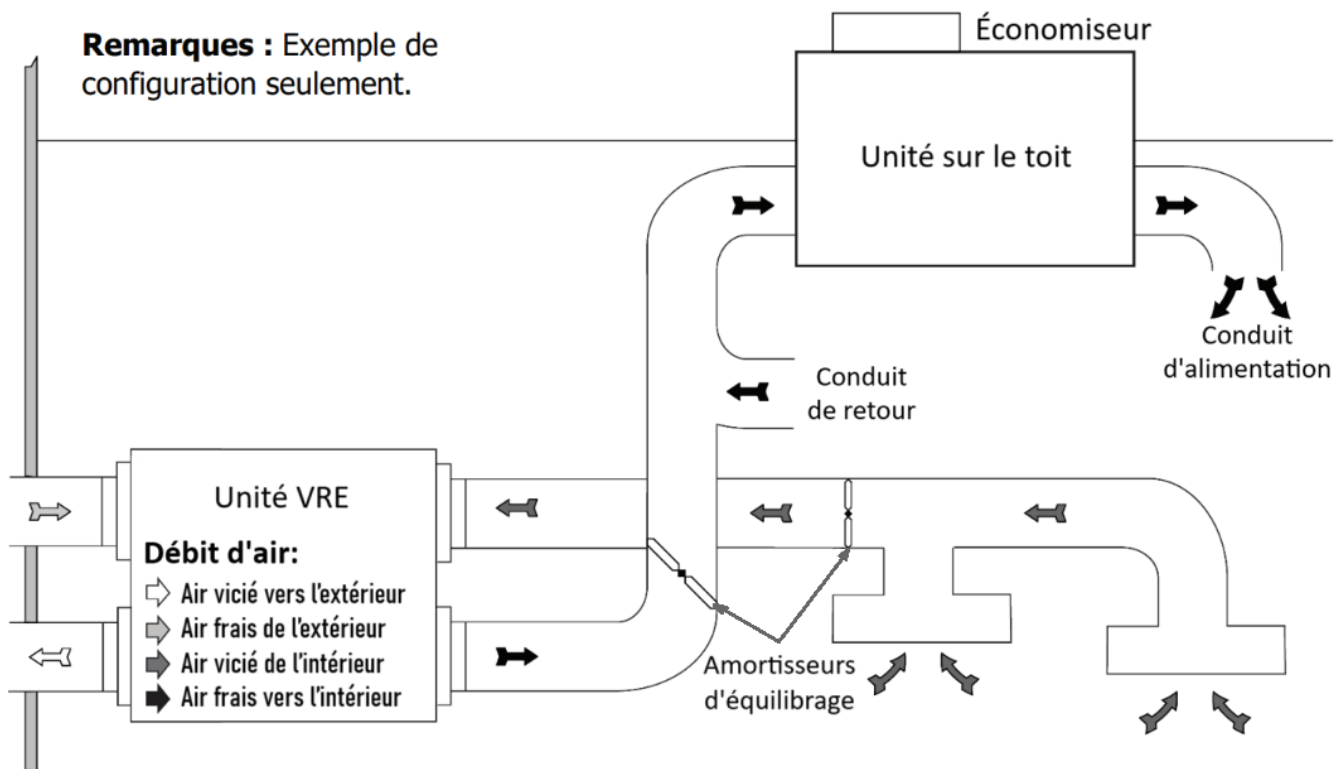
**Remarques :** Exemple de configuration seulement.

Économiseur

Unité sur le toit

Conduit d'alimentation

Conduit de retour

Unité VRE

**Débit d'air:**
Air vicié vers l'extérieur
Air frais de l'extérieur
Air vicié de l'intérieur
Air frais vers l'intérieur

Amortisseurs d'équilibrage